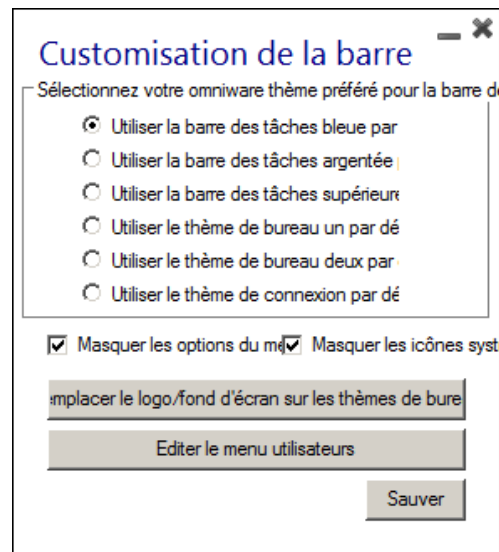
Customisation de la barre

Sélectionnez votre omniware thème préféré pour la barre d

Utiliser la barre des tâches bleue par

Utiliser la barre des tâches argentée

Utiliser la barre des tâches supérieure

Utiliser le thème de bureau un par dé

Utiliser le thème de bureau deux par

Utiliser le thème de connexion par dé

Masquer les options du me

Masquer les icônes syst

mplacer le logo/fond d'écran sur les thèmes de bure

Editer le menu utilisateurs

Sauver